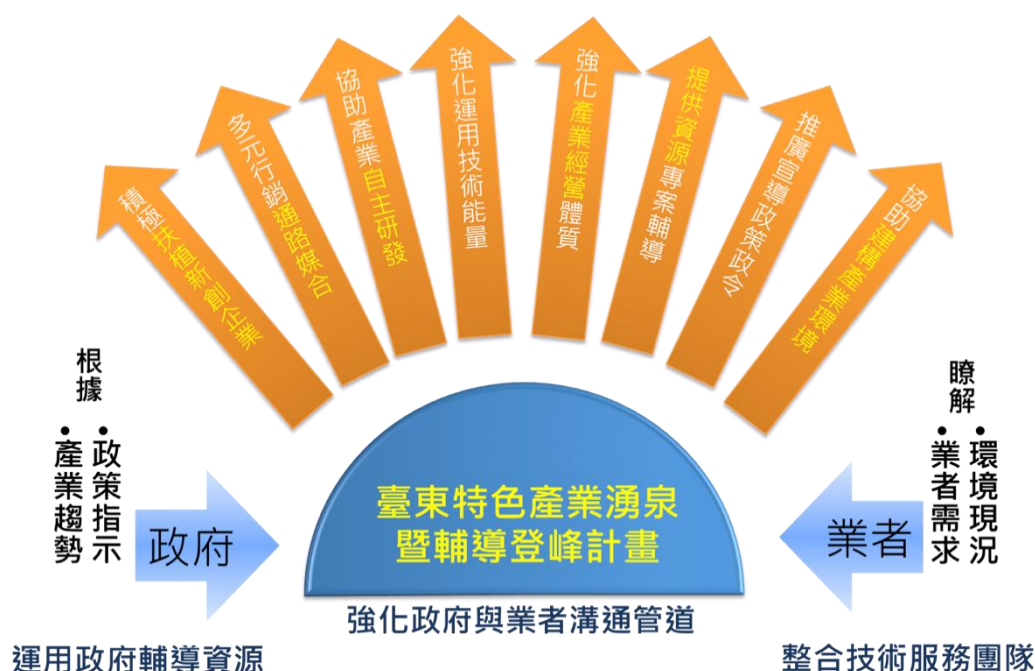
積極扶植新創企業

多元行銷通路媒合

協助產業自主研發

強化運用技術能量

強化產業經營體質

提供資源專案輔導

推廣宣導政策政令

協助建構產業環境

根據
•政策指示
•產業趨勢

政府

臺東特色產業湧泉
暨輔導登峰計畫

業者

瞭解
•環境現況
•業者需求

強化政府與業者溝通管道

運用政府輔導資源

整合技術服務團隊